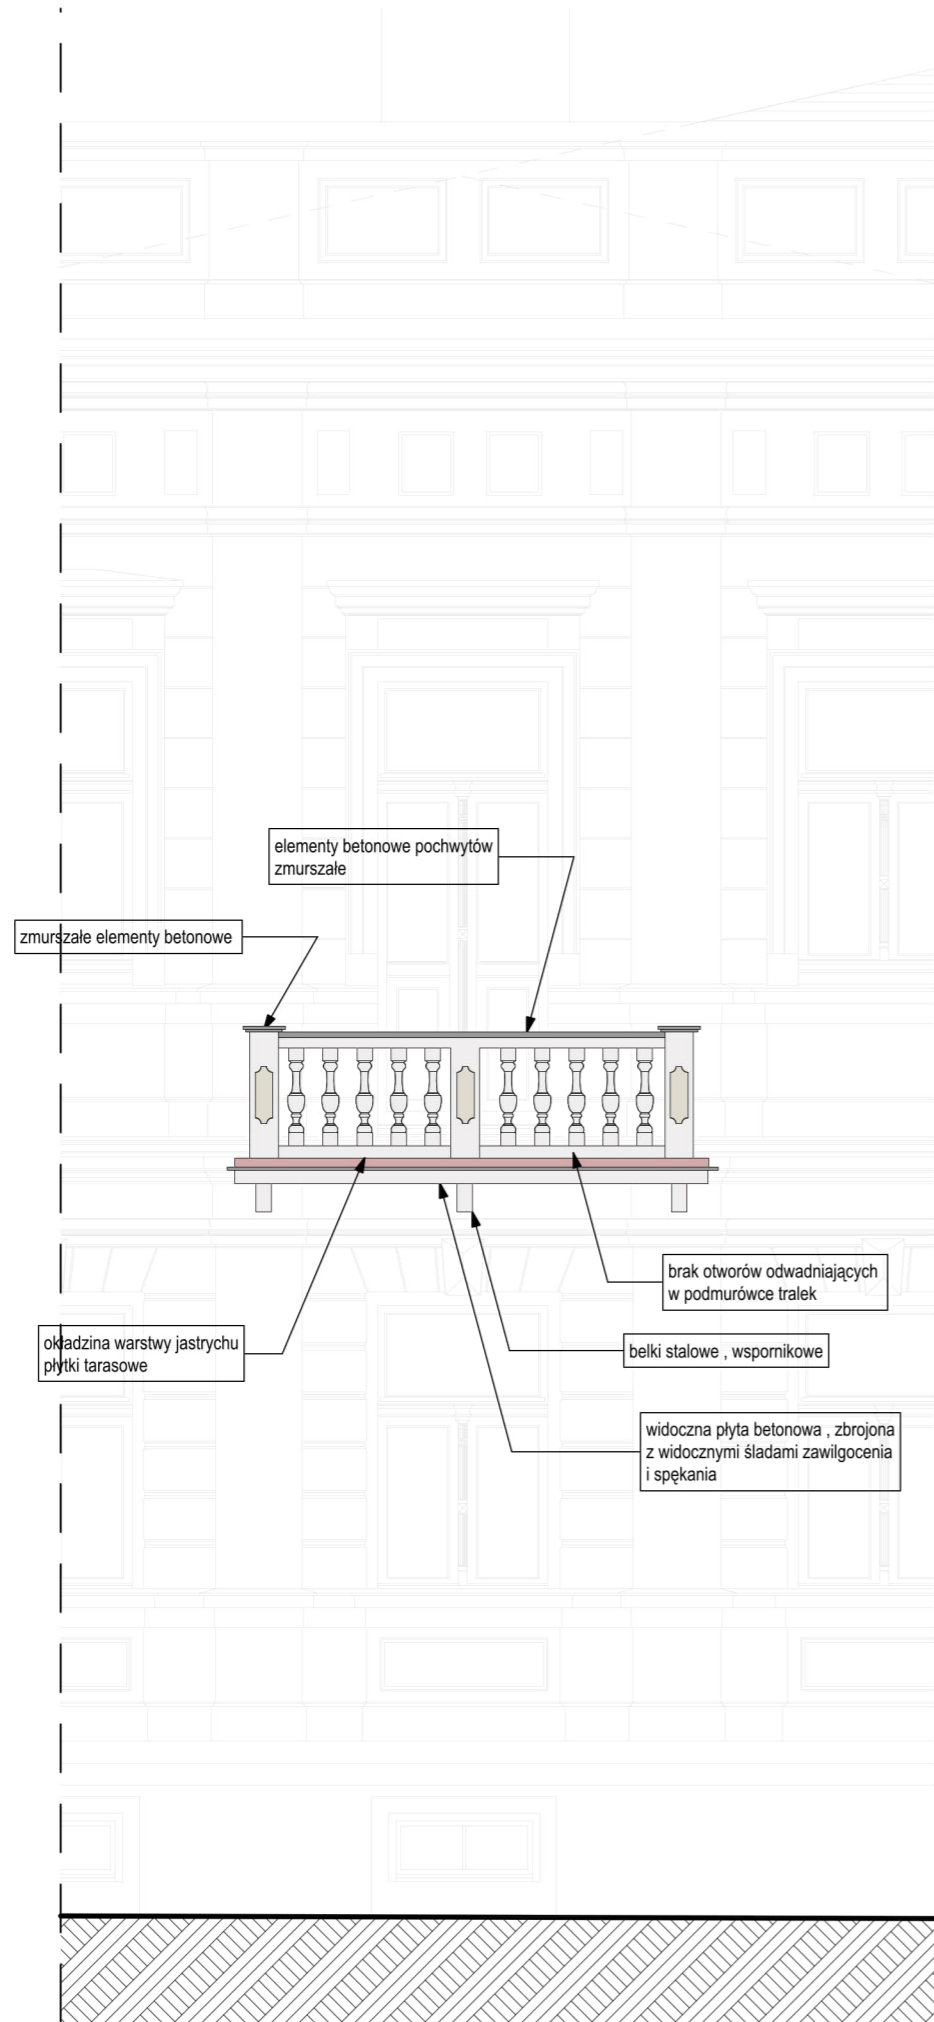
elementy betonowe pochwytów zmurszałe

zmurszałe elementy betonowe

brak otworów odwadniających w podmurówce tralek

okładzina warstwy jastrychu płytki tarasowe

belki stalowe , wspornikowe

widoczna płyta betonowa , zbrojona z widocznymi śladami zawilgocenia i spękania